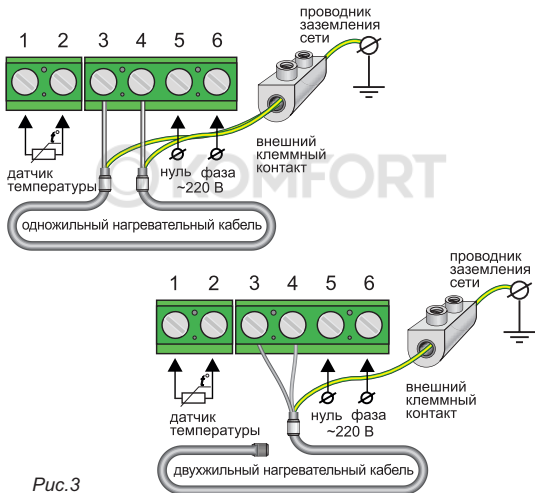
проводник заземления сети

1 2 3 4 5 6

датчик температуры

нуль фаза ~220 В

внешний клеммный контакт

KOMFORT

одножильный нагревательный кабель

проводник заземления сети

1 2 3 4 5 6

датчик температуры

нуль фаза ~220 В

внешний клеммный контакт

двужильный нагревательный кабель

Рис.3